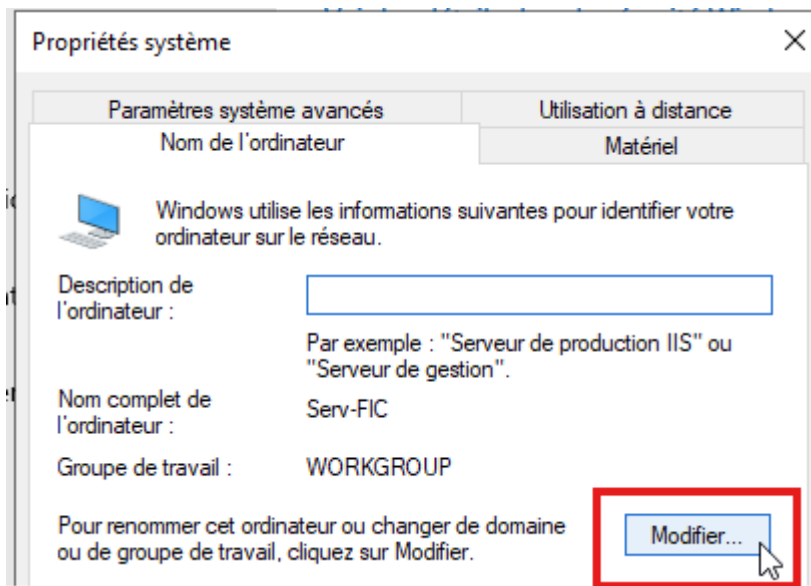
Propriétés système

Paramètres système avancés

Utilisation à distance

Nom de l'ordinateur

Matériel

Windows utilise les informations suivantes pour identifier votre ordinateur sur le réseau.

Description de l'ordinateur :

Par exemple : "Serveur de production IIS" ou "Serveur de gestion".

Nom complet de l'ordinateur :

Serv-FIC

Groupe de travail :

WORKGROUP

Pour renommer cet ordinateur ou changer de domaine ou de groupe de travail, cliquez sur Modifier.

Modifier...